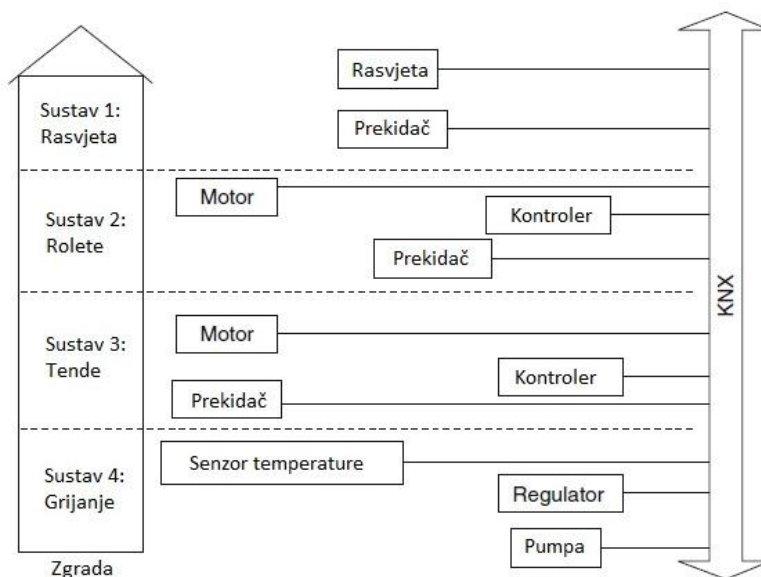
Sustav 1: Rasvjeta

Rasvjeta

Prekidač

Sustav 2: Rolete

Motor

Kontroler

Prekidač

Sustav 3: Tende

Motor

Kontroler

Prekidač

Sustav 4: Grijanje

Senzor temperature

Regulator

Pumpa

Zgrada

KNX